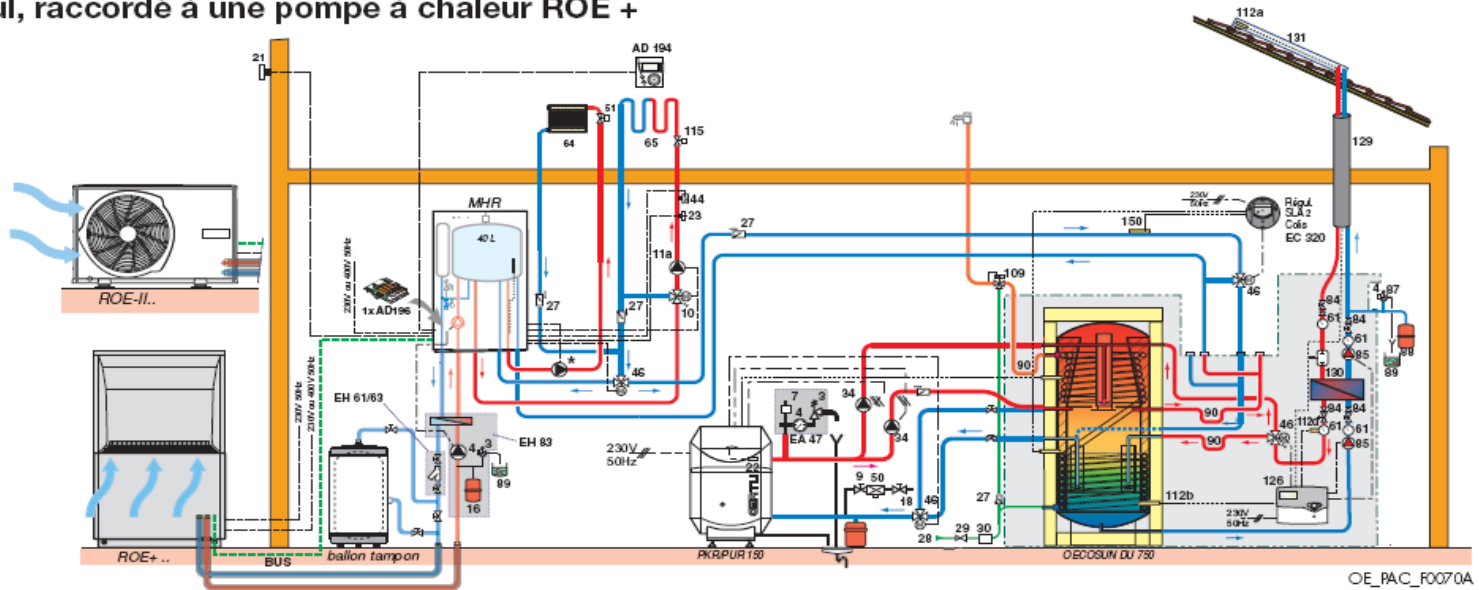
il, raccordé à une pompe à chaleur ROE +

112a
131
129
21
AD 194
51
64
65
115
44
23
27
MHR
40 L
230V ou 400V 50Hz
1x AD196
27
27
11a
10
46
*
230V 50Hz
Régul. SLA 2
Colis EC 320
150
109
46
4
87
84
61
61
85
88
89
130
84
84
112c
61
61
85
46
90
90
90
126
112b
230V 50Hz
ROE-II..
ROE+ ..
230V 50Hz
230V ou 400V 50Hz
BUS
EH 61/63
EH 83
4
3
89
16
ballon tampon
7
4
3
EA 47
34
34
230V 50Hz
22
PKR/PUR 150
9
50
18
46
28
27
29
30
OECOSUN DU 750
OE_PAC_F0070A